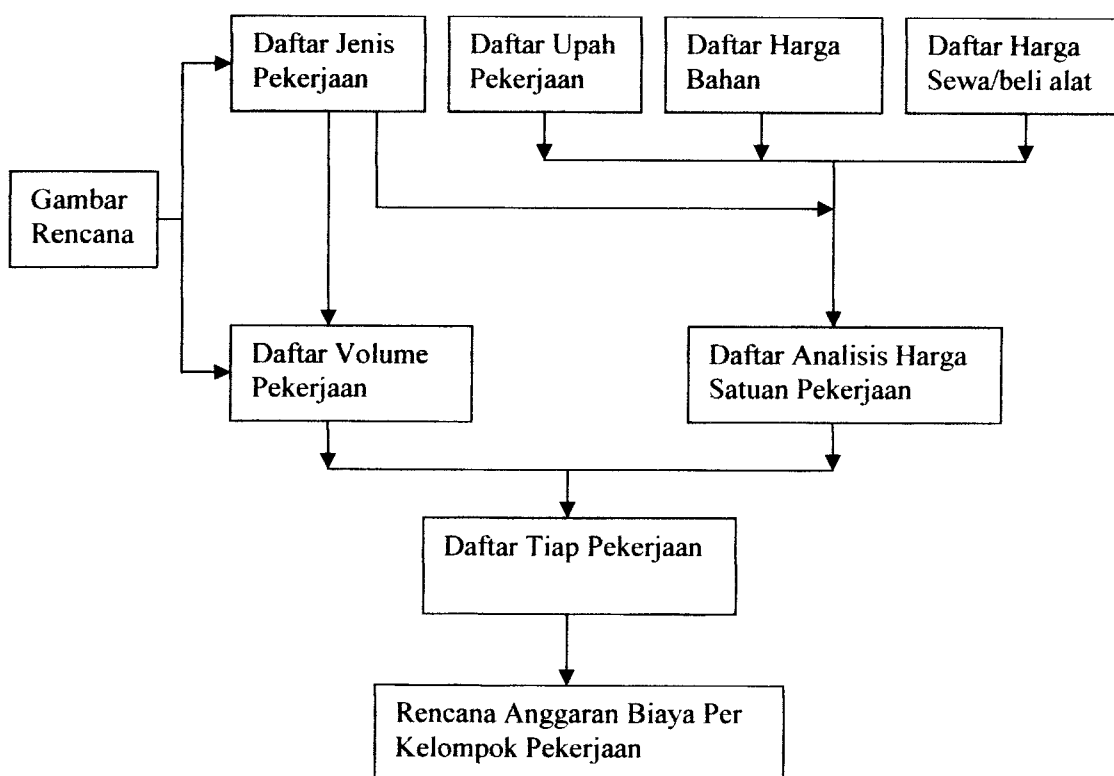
Daftar Jenis Pekerjaan

Daftar Upah Pekerjaan

Daftar Harga Bahan

Daftar Harga Sewa/beli alat

Gambar Rencana

Daftar Volume Pekerjaan

Daftar Analisis Harga Satuan Pekerjaan

Daftar Tiap Pekerjaan

Rencana Anggaran Biaya Per Kelompok Pekerjaan